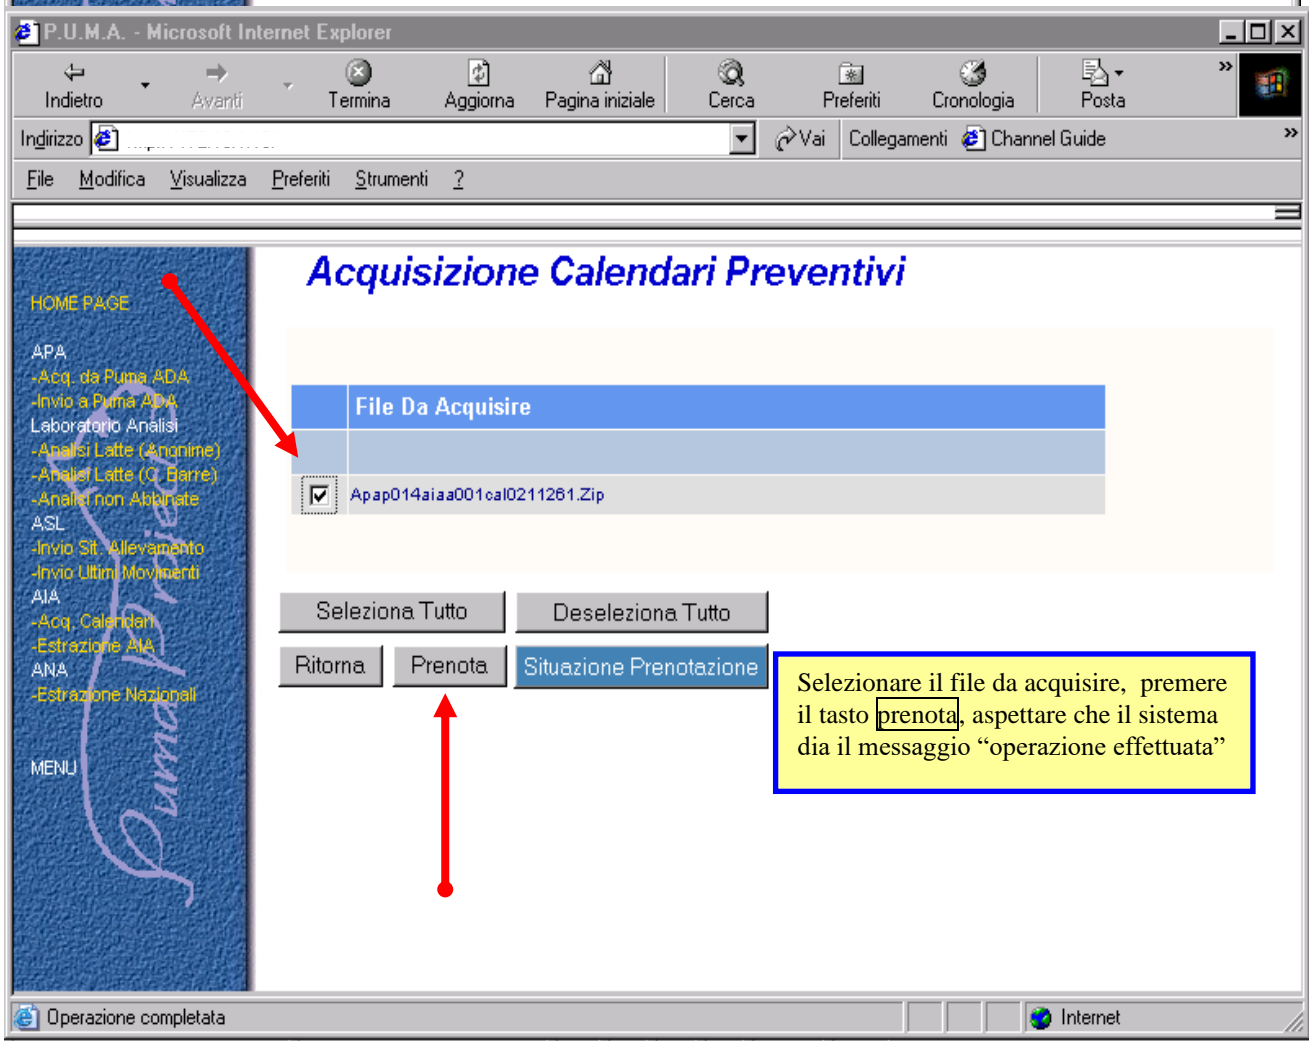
P.U.M.A. - Microsoft Internet Explorer

Indietro Avanti Termina Aggiorna Pagina iniziale Cerca Preferiti Cronologia Posta

Indirizzo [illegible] Vai Collegamenti Channel Guide

File Modifica Visualizza Preferiti Strumenti ?

HOME PAGE

APA
-Acq. da Puma ADA
-Invio a Puma ADA
Laboratorio Analisi
-Analisi Latte (Anonime)
-Analisi Latte (C. Barre)
-Analisi non Abbinate
ASL
-Invio Sit. Allevamento
-Invio Ultimi Movimenti
AIA
-Acq. Calendari
-Estrazione AIA
ANA
-Estrazione Nazionali

MENU

Acquisizione Calendari Preventivi

| | File Da Acquisire |
|---|---|
| | |
| ☑ | Apap014aiaa001cal0211261.Zip |

Seleziona Tutto Deseleziona Tutto

Ritorna Prenota Situazione Prenotazione

Selezionare il file da acquisire, premere il tasto prenota, aspettare che il sistema dia il messaggio “operazione effettuata”

Operazione completata Internet